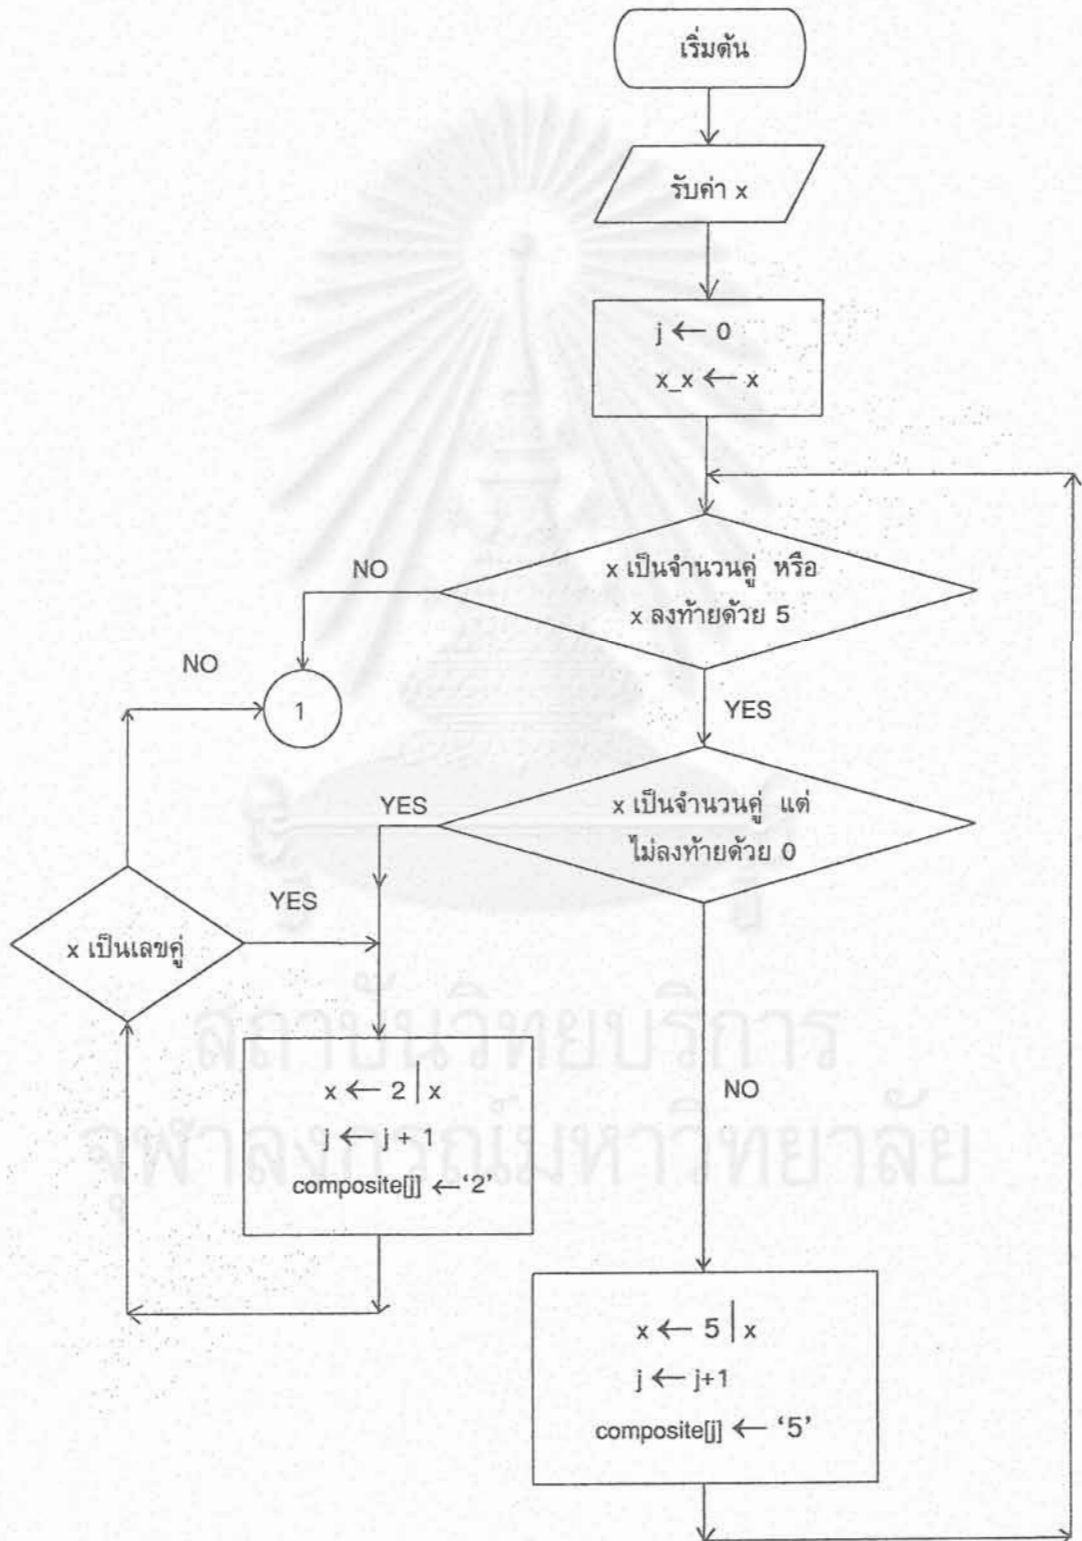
เริ่มต้น

รับค่า x

j ← 0
x_x ← x

x เป็นจำนวนคู่ หรือ x ลงท้ายด้วย 5

NO

NO

1

YES

x เป็นจำนวนคู่ แต่ ไม่ลงท้ายด้วย 0

YES

YES

x เป็นเลขคู่

$x \leftarrow 2 | x$
$j \leftarrow j + 1$
composite[j] ←'2'

NO

$x \leftarrow 5 | x$
$j \leftarrow j+1$
composite[j] ← '5'

สถาบันวิทยบริการ
จุฬาลงกรณ์มหาวิทยาลัย